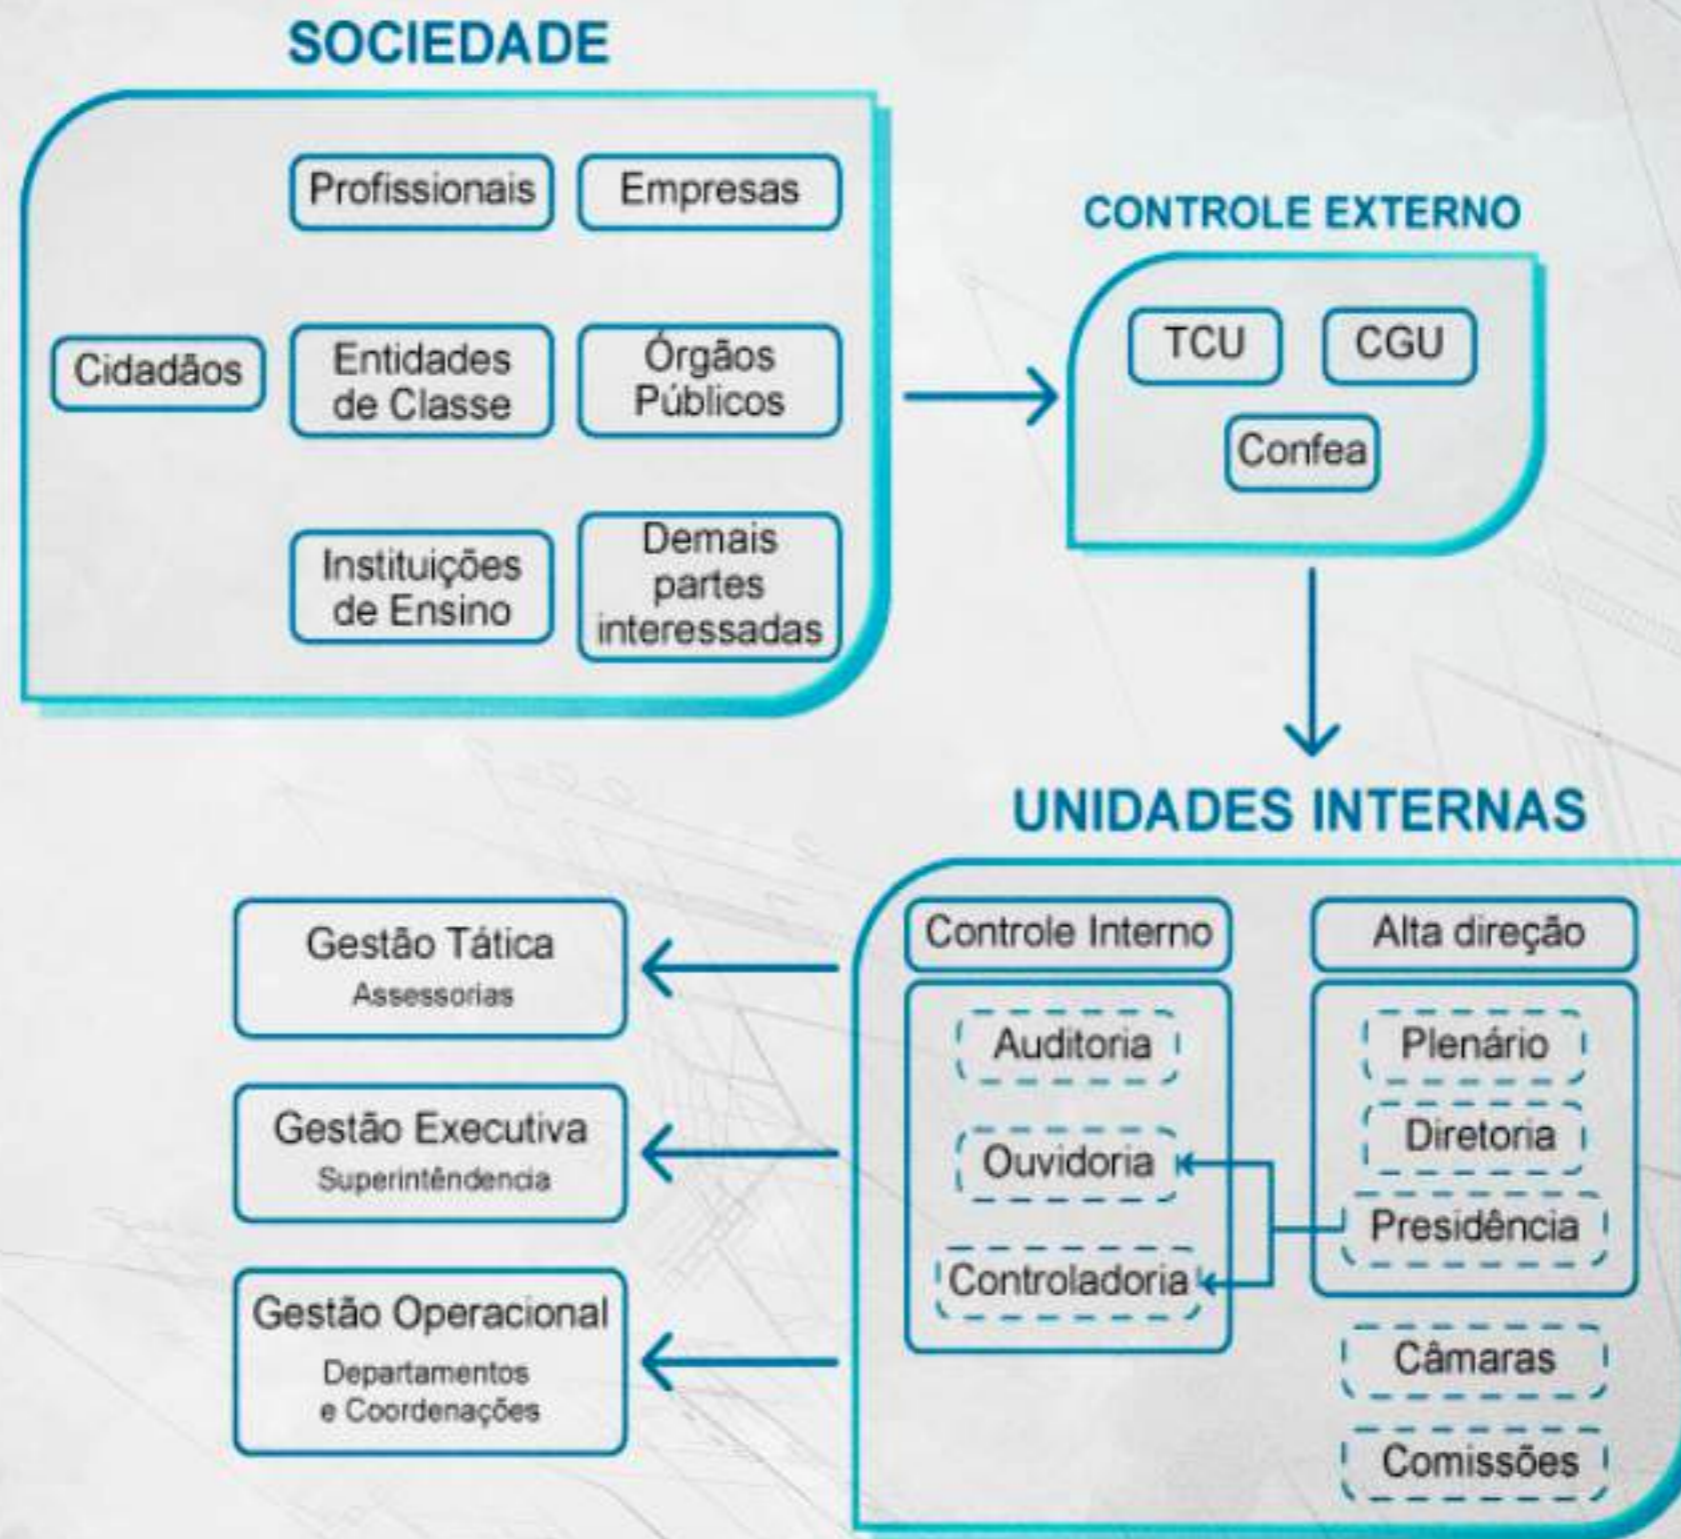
SOCIEDADE

Profissionais
Empresas
Cidadãos
Entidades de Classe
Órgãos Públicos
Instituições de Ensino
Demais partes interessadas

CONTROLE EXTERNO

TCU
CGU
Confea

UNIDADES INTERNAS

Controle Interno
Auditoria
Ouvidoria
Controladoria

Alta direção
Plenário
Diretoria
Presidência
Câmaras
Comissões

Gestão Tática
Assessorias

Gestão Executiva
Superintêndencia

Gestão Operacional
Departamentos e Coordenações